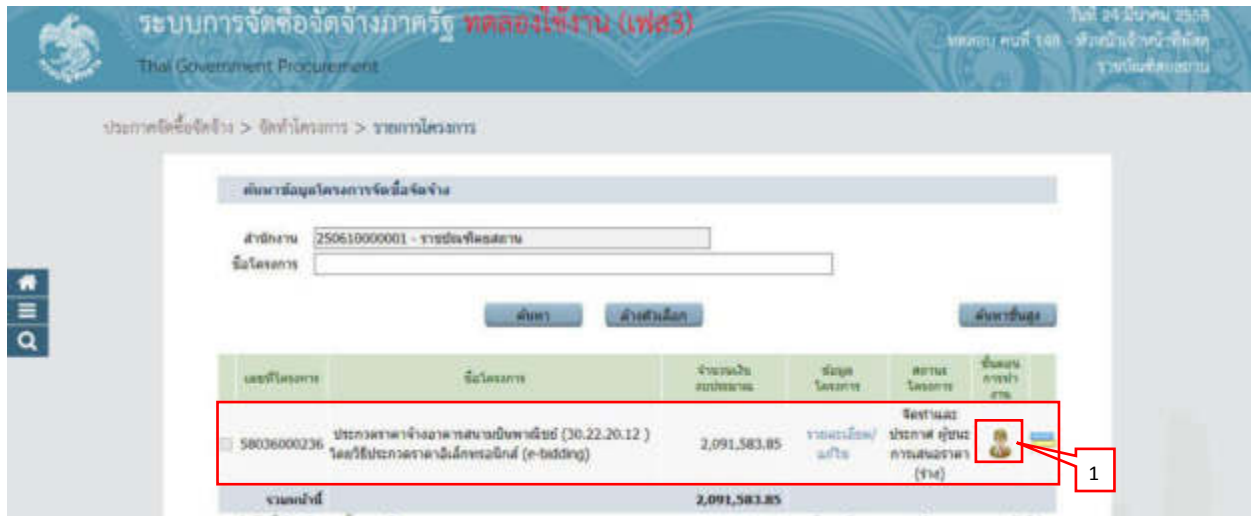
ระบบการจัดซื้อจัดจ้างภาครัฐ ทดลองใช้งาน (เฟส3)
Thai Government Procurement

วันที่ 24 มีนาคม 2558
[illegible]
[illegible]

ประกาศจัดซื้อจัดจ้าง > จัดทำโครงการ > รายการโครงการ

ค้นหาข้อมูลโครงการจัดซื้อจัดจ้าง

สำนักงาน 2506100000001 - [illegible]
ชื่อโครงการ

ค้นหา ล้างตัวเลือก ค้นหาขั้นสูง

| เลขที่โครงการ | ชื่อโครงการ | จำนวนเงินงบประมาณ | ข้อมูลโครงการ | สถานะโครงการ | ขั้นตอนการทำงาน |
|---|---|---|---|---|---|
| 58036000236 | ประกวดราคาจ้างอาคารสนามเป็นพาณิชย์ (30.22.20.12 ) โดยวิธีประกวดราคาอิเล็กทรอนิกส์ (e-bidding) | 2,091,583.85 | รายละเอียด/แก้ไข | จัดทำและประกาศ ผู้ชนะการเสนอราคา (ร่าง) | |
| รวมหน้านี้ | | 2,091,583.85 | | | |

1